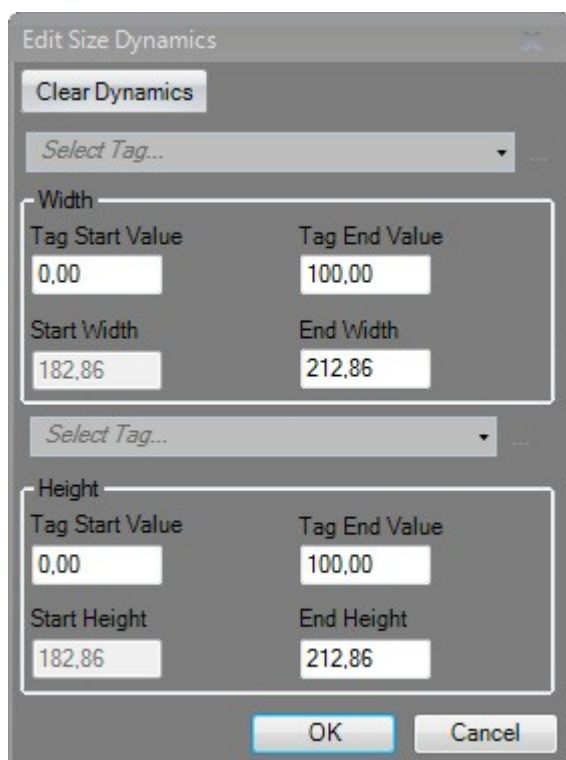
Edit Size Dynamics

Clear Dynamics

Select Tag...

Width

Tag Start Value
0,00

Tag End Value
100,00

Start Width
182,86

End Width
212,86

Select Tag...

Height

Tag Start Value
0,00

Tag End Value
100,00

Start Height
182,86

End Height
212,86

OK

Cancel